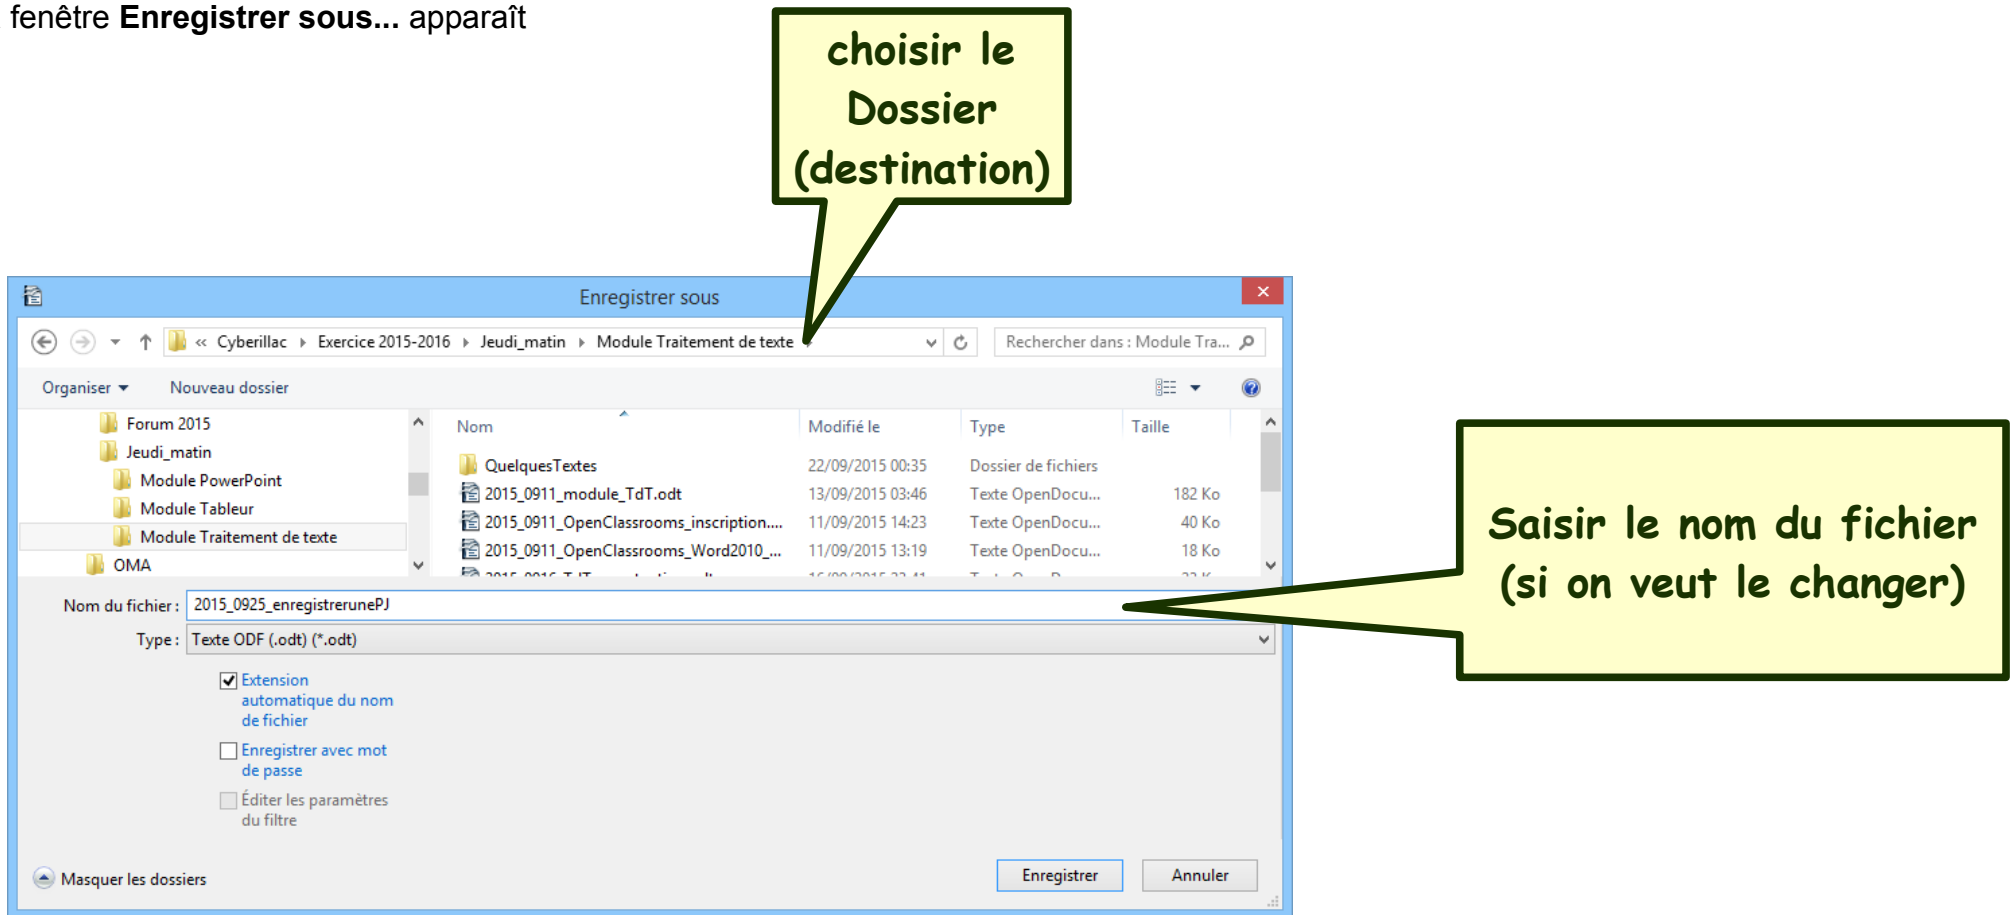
fenêtre **Enregistrer sous...** apparaît

choisir le Dossier (destination)

Enregistrer sous

« Cyberillac › Exercice 2015-2016 › Jeudi_matin › Module Traitement de texte

Rechercher dans : Module Tra...

Organiser ▾ Nouveau dossier

Forum 2015
Jeudi_matin
Module PowerPoint
Module Tableur
Module Traitement de texte
OMA

| Nom | Modifié le | Type | Taille |
|---|---|---|---|
| QuelquesTextes | 22/09/2015 00:35 | Dossier de fichiers | |
| 2015_0911_module_TdT.odt | 13/09/2015 03:46 | Texte OpenDocu... | 182 Ko |
| 2015_0911_OpenClassrooms_inscription.... | 11/09/2015 14:23 | Texte OpenDocu... | 40 Ko |
| 2015_0911_OpenClassrooms_Word2010_... | 11/09/2015 13:19 | Texte OpenDocu... | 18 Ko |
| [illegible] | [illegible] | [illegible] | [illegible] |

Saisir le nom du fichier (si on veut le changer)

Nom du fichier : 2015_0925_enregistrerunePJ

Type : Texte ODF (.odt) (*.odt)

☑ Extension automatique du nom de fichier

☐ Enregistrer avec mot de passe

☐ Éditer les paramètres du filtre

Masquer les dossiers

Enregistrer Annuler